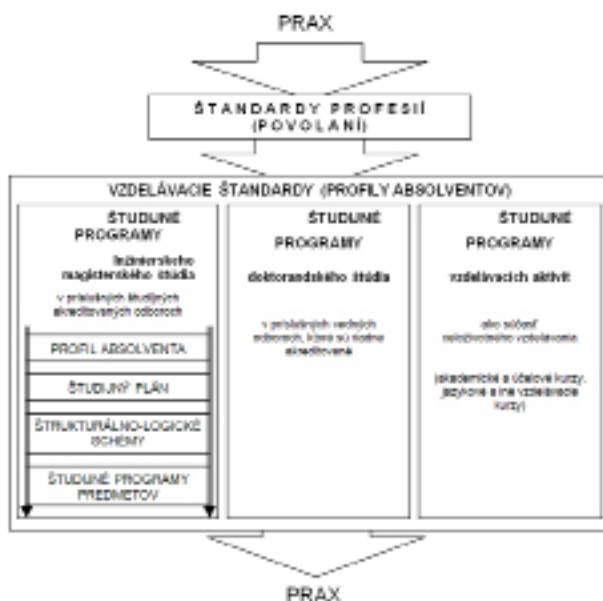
PRAX

ŠTANDARDY PROFESIÍ (POVOLANÍ)

VZDELÁVACIE ŠTANDARDY (PROFILY ABSOLVENTOV)

ŠTUDIJNÉ PROGRAMY

inžinierskeho magisterského štúdia

v príslušných študijných akreditovaných odboroch

PROFIL ABSOLVENTA

ŠTUDIJNÝ PLÁN

ŠTRUKTURÁLNO-LOGICKÉ SCHÉMY

ŠTUDIJNÉ PROGRAMY PREDMETOV

ŠTUDIJNÉ PROGRAMY

doktorandského štúdia

v príslušných vedných odboroch, ktoré sú riadne akreditované

ŠTUDIJNÉ PROGRAMY

vzdelávacích aktivít

ako súčasť celoživotného vzdelávania

(akademické a účelové kurzy, jazykové a iné vzdelávacie kurzy)

PRAX